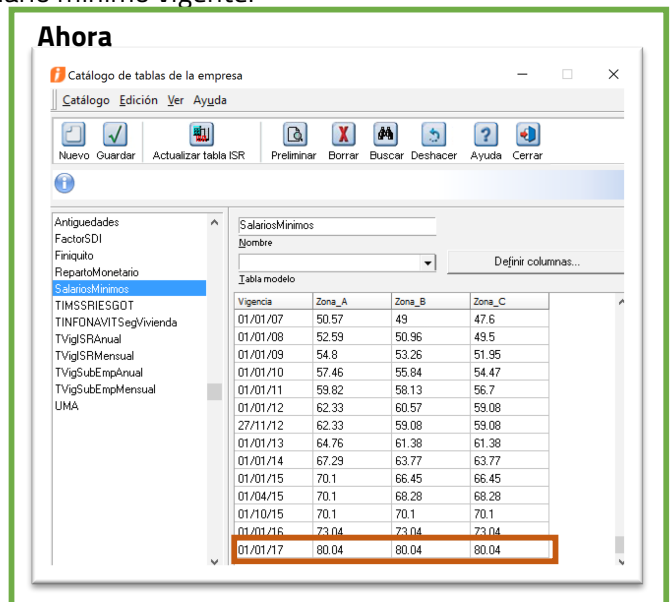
alario mínimo vigente.

Ahora

Catálogo de tablas de la empresa

Catálogo Edición Ver Ayuda

Nuevo Guardar Actualizar tabla ISR Preliminar Borrar Buscar Deshacer Ayuda Cerrar

Antiguedades
FactorSDI
Finiquito
RepartoMonetario
SalariosMinimos
TIMSSRIESGOT
TINFONAVITSegVivienda
TVigISRAnual
TVigISRMensual
TVigSubEmpAnual
TVigSubEmpMensual
UMA

SalariosMinimos
Nombre
Definir columnas...
Tabla modelo

| Vigencia | Zona_A | Zona_B | Zona_C |
|---|---|---|---|
| 01/01/07 | 50.57 | 49 | 47.6 |
| 01/01/08 | 52.59 | 50.96 | 49.5 |
| 01/01/09 | 54.8 | 53.26 | 51.95 |
| 01/01/10 | 57.46 | 55.84 | 54.47 |
| 01/01/11 | 59.82 | 58.13 | 56.7 |
| 01/01/12 | 62.33 | 60.57 | 59.08 |
| 27/11/12 | 62.33 | 59.08 | 59.08 |
| 01/01/13 | 64.76 | 61.38 | 61.38 |
| 01/01/14 | 67.29 | 63.77 | 63.77 |
| 01/01/15 | 70.1 | 66.45 | 66.45 |
| 01/04/15 | 70.1 | 68.28 | 68.28 |
| 01/10/15 | 70.1 | 70.1 | 70.1 |
| 01/01/16 | 73.04 | 73.04 | 73.04 |
| 01/01/17 | 80.04 | 80.04 | 80.04 |